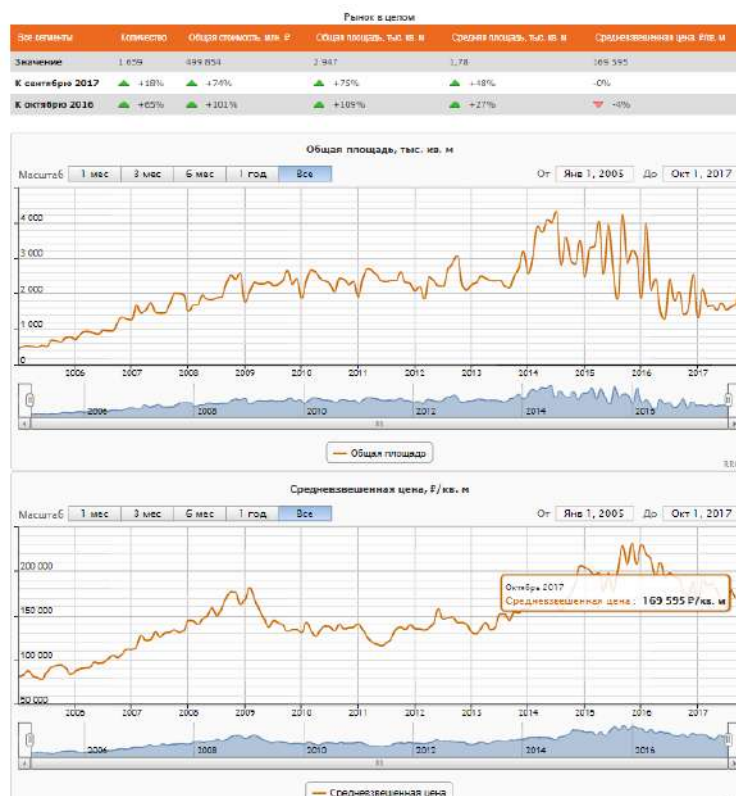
Рынок в целом

| Все сегменты | Количество | Общая стоимость, млн. ₽ | Общая площадь, тыс. кв. м | Средняя площадь, тыс. кв. м | Средневзвешенная цена, ₽/кв. м |
|---|---|---|---|---|---|
| Значение | 1 659 | 499 854 | 2 947 | 1,78 | 169 595 |
| К сентябрю 2017 | +18% | +74% | +75% | +48% | -0% |
| К октябрю 2016 | +65% | +101% | +109% | +27% | -4% |

Общая площадь, тыс. кв. м

Масштаб 1 мес 3 мес 6 мес 1 год Все

От Янв 1, 2005 До Окт 1, 2017

4 000
3 000
2 000
1 000
0

2006 2007 2008 2009 2010 2011 2012 2013 2014 2015 2016 2017

2006 2008 2010 2012 2014 2016

Общая площадь

Средневзвешенная цена, ₽/кв. м

Масштаб 1 мес 3 мес 6 мес 1 год Все

От Янв 1, 2005 До Окт 1, 2017

200 000
150 000
100 000
50 000

Октябрь 2017
Средневзвешенная цена : 169 595 ₽/кв. м

2006 2007 2008 2009 2010 2011 2012 2013 2014 2015 2016 2017

2006 2008 2010 2012 2014 2016

Средневзвешенная цена